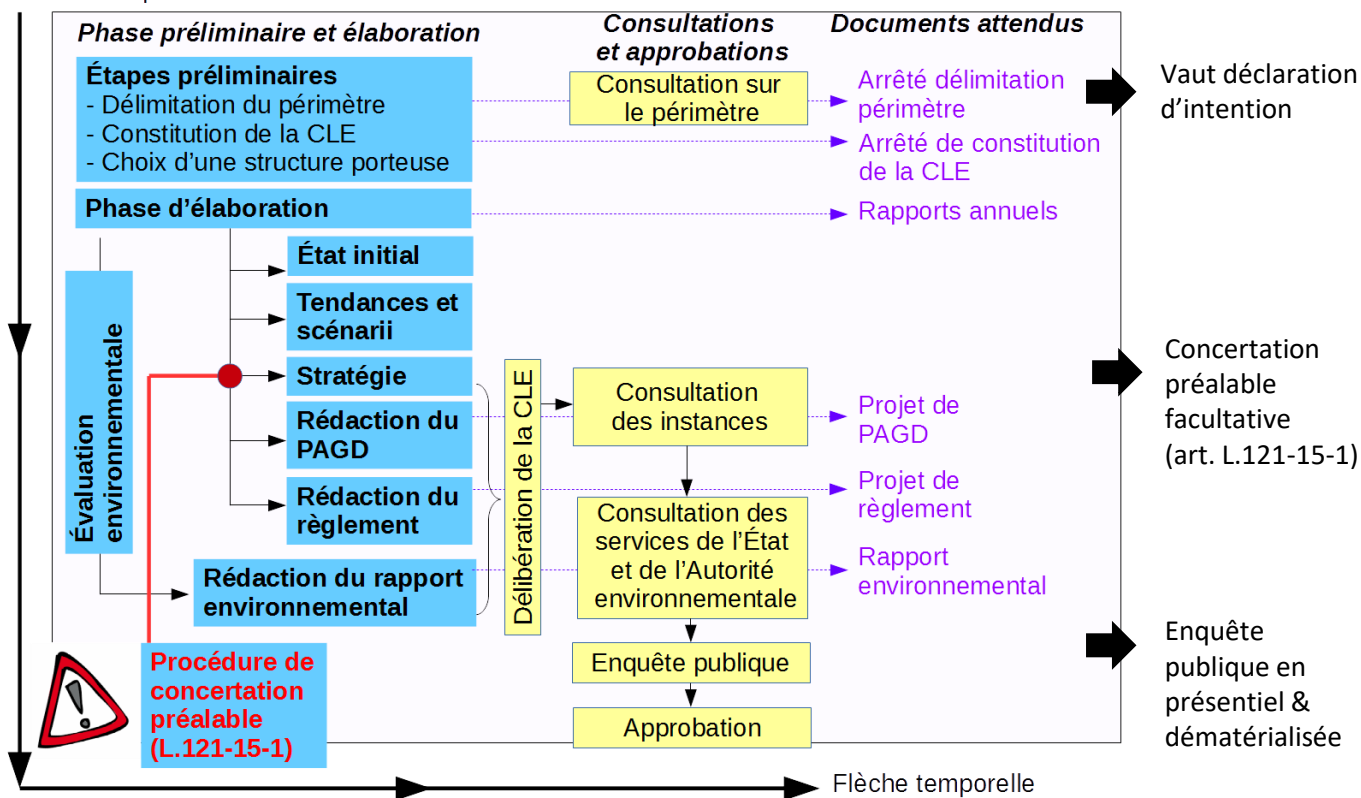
Phase préliminaire et élaboration

Consultations et approbations

Documents attendus

Étapes préliminaires
- Délimitation du périmètre
- Constitution de la CLE
- Choix d'une structure porteuse

Consultation sur le périmètre

Arrêté délimitation périmètre

Vaut déclaration d'intention

Arrêté de constitution de la CLE

Phase d'élaboration

Rapports annuels

État initial

Tendances et scénarii

Évaluation environnementale

Stratégie

Rédaction du PAGD

Rédaction du règlement

Délibération de la CLE

Consultation des instances

Projet de PAGD

Concertation préalable facultative (art. L.121-15-1)

Projet de règlement

Consultation des services de l'État et de l'Autorité environnementale

Rapport environnemental

Rédaction du rapport environnemental

Procédure de concertation préalable (L.121-15-1)

Enquête publique

Approbation

Enquête publique en présentiel & dématérialisée

Flèche temporelle